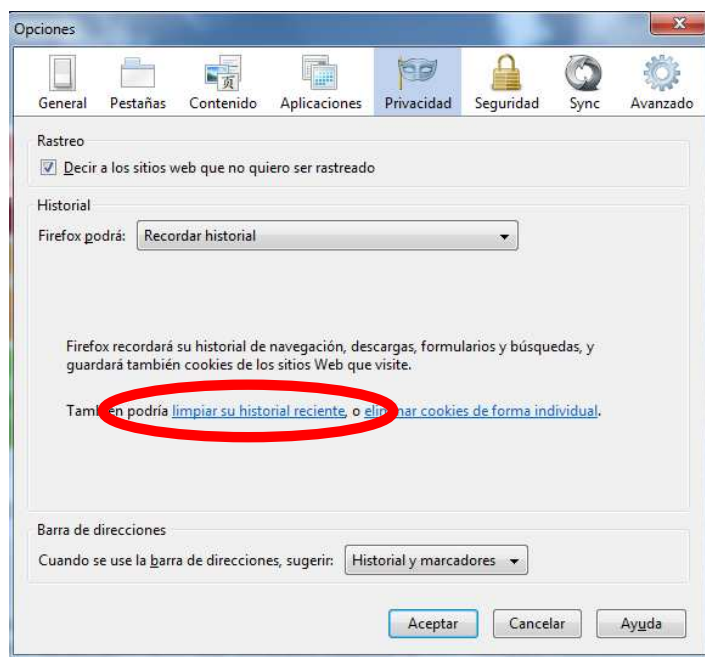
Opciones

General
Pestañas
Contenido
Aplicaciones
Privacidad
Seguridad
Sync
Avanzado

Rastreo
Decir a los sitios web que no quiero ser rastreado

Historial
Firefox podrá: Recordar historial

Firefox recordará su historial de navegación, descargas, formularios y búsquedas, y guardará también cookies de los sitios Web que visite.

Tamb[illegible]en podría limpiar su historial reciente, o eli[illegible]nar cookies de forma individual.

Barra de direcciones
Cuando se use la barra de direcciones, sugerir: Historial y marcadores

Aceptar
Cancelar
Ayuda